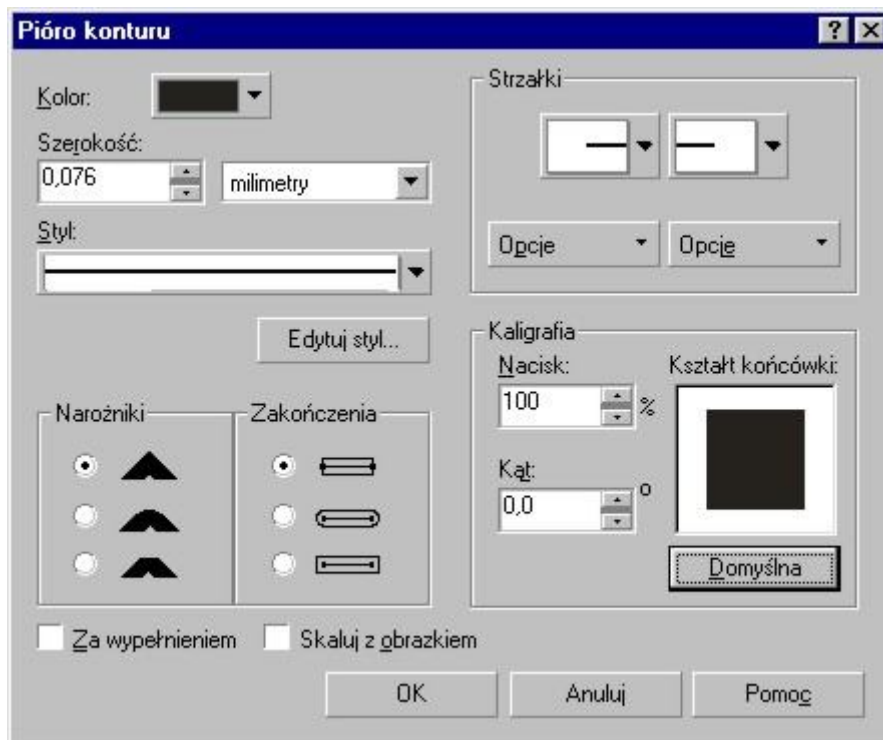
Pióro konturu

?

Kolor:

Szerokość:

0,076

milimetry

Styl:

Edytuj styl...

Narożniki

Zakończenia

Strzałki

Opcje

Opcje

Kaligrafia

Nacisk:

100

%

Kąt:

0,0

o

Kształt końcówki:

Domyślna

Za wypełnieniem

Skaluj z obrazkiem

OK

Anuluj

Pomoc